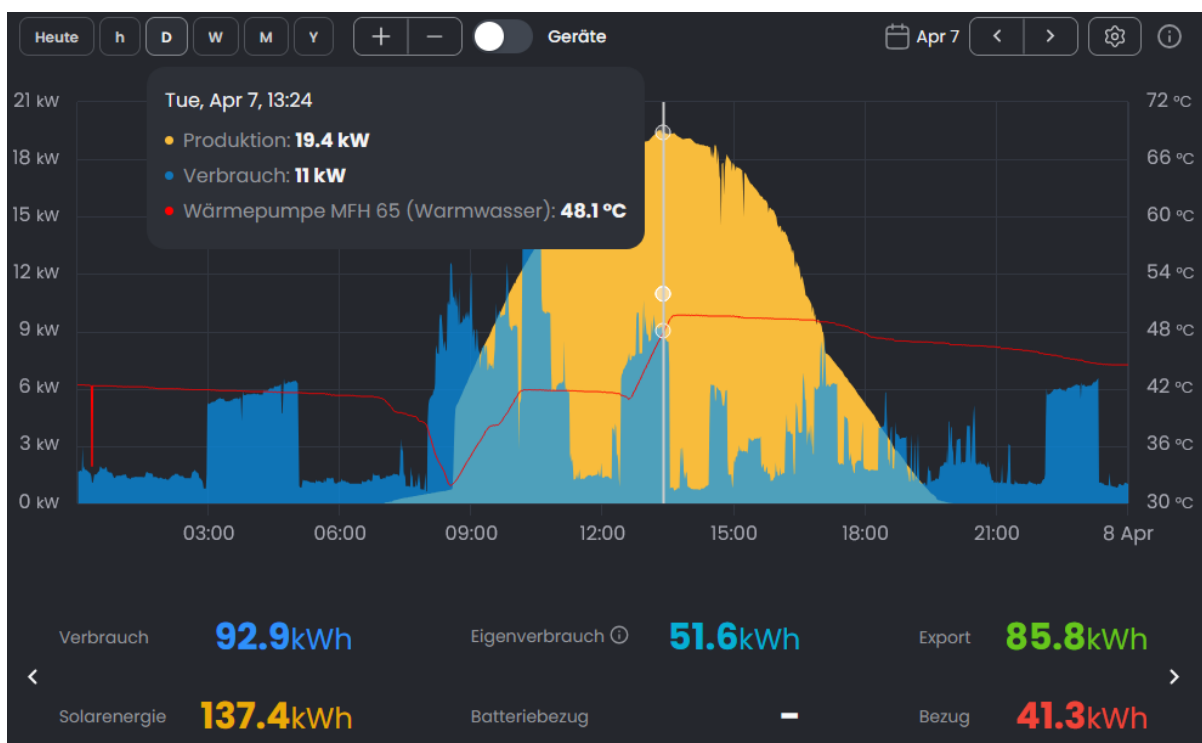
Heute h D W M Y + − Geräte Apr 7 < >

Tue, Apr 7, 13:24
Produktion: **19.4 kW**
Verbrauch: **11 kW**
Wärmepumpe MFH 65 (Warmwasser): **48.1 °C**

21 kW
18 kW
15 kW
12 kW
9 kW
6 kW
3 kW
0 kW

72 °C
66 °C
60 °C
54 °C
48 °C
42 °C
36 °C
30 °C

03:00 06:00 09:00 12:00 15:00 18:00 21:00 8 Apr

Verbrauch 92.9kWh
Eigenverbrauch ⓘ 51.6kWh
Export 85.8kWh
<
>
Solarenergie 137.4kWh
Batteriebezug -
Bezug 41.3kWh